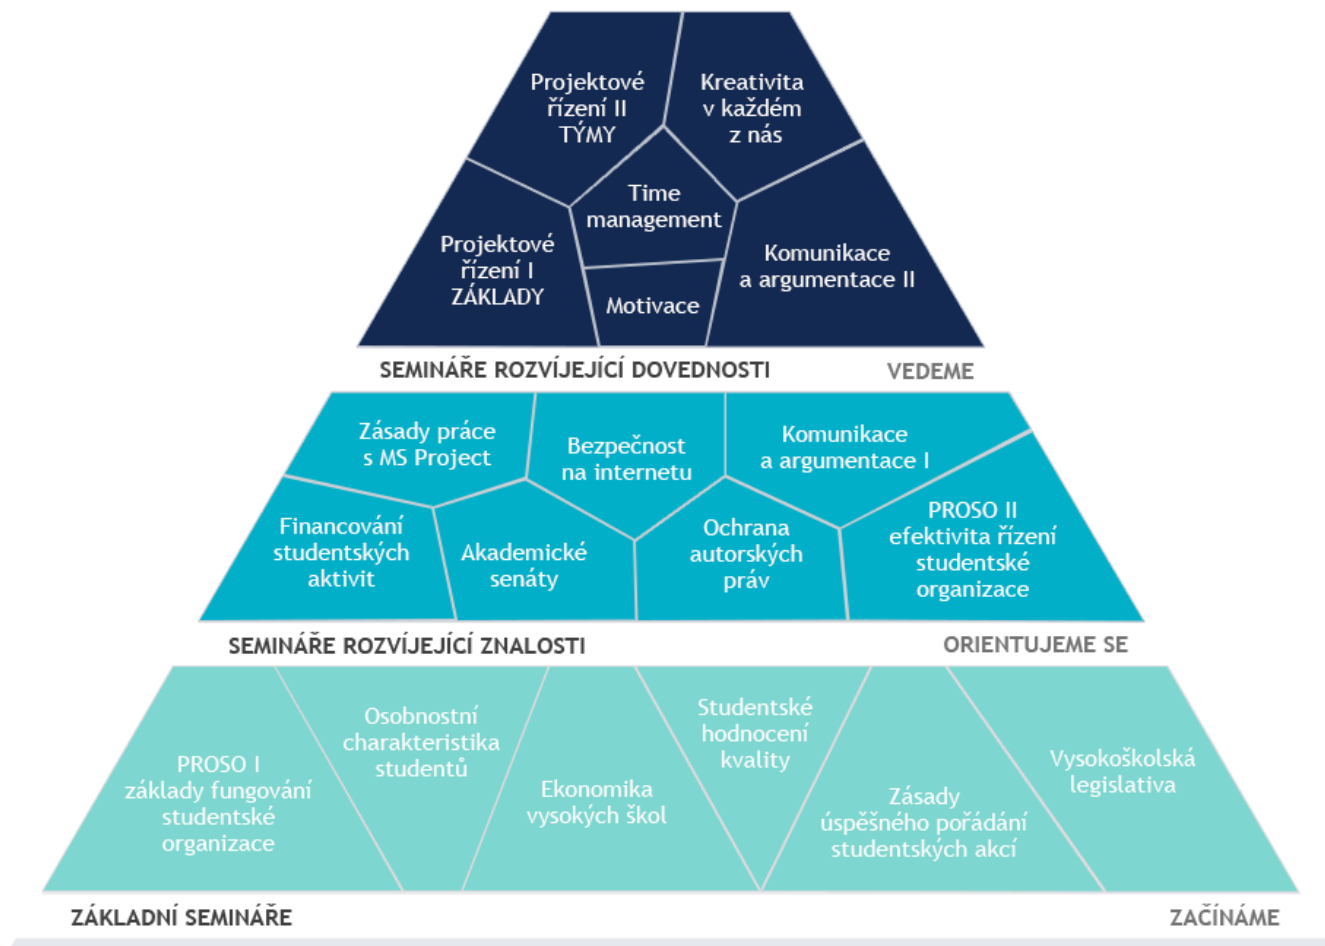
Projektové řízení II TÝMY

Kreativita v každém z nás

Time management

Projektové řízení I ZÁKLADY

Komunikace a argumentace II

Motivace

SEMINÁŘE ROZVÍJEJÍCÍ DOVEDNOSTI

VEDEME

Zásady práce s MS Project

Bezpečnost na internetu

Komunikace a argumentace I

Financování studentských aktivit

Akademické senáty

Ochrana autorských práv

PROSO II efektivita řízení studentské organizace

SEMINÁŘE ROZVÍJEJÍCÍ ZNALOSTI

ORIENTUJEME SE

Osobnostní charakteristika studentů

Studentské hodnocení kvality

PROSO I základy fungování studentské organizace

Ekonomika vysokých škol

Vysokoškolská legislativa

Zásady úspěšného pořádání studentských akcí

ZÁKLADNÍ SEMINÁŘE

ZAČÍNÁME